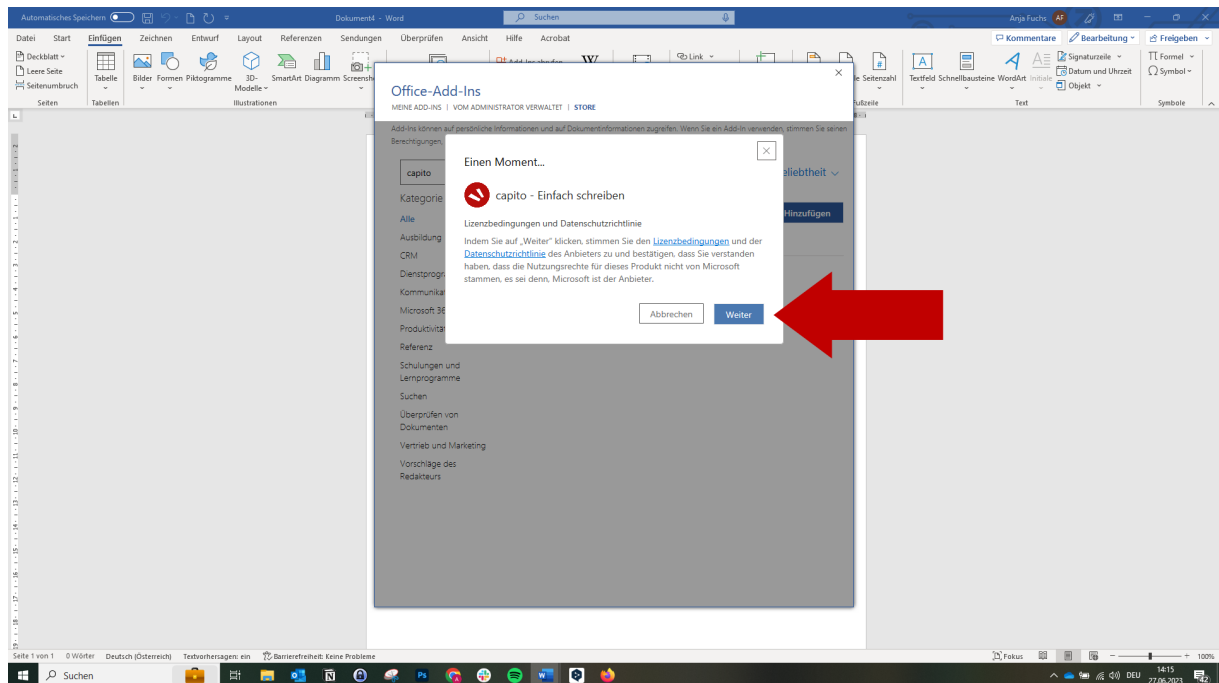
Automatisches Speichern  Dokument4 - Word  Suchen  Anja Fuchs AF

Datei Start Einfügen Zeichnen Entwurf Layout Referenzen Sendungen Überprüfen Ansicht Hilfe Acrobat

Kommentare  Bearbeitung  Freigeben

Deckblatt  Leere Seite  Seitenumbruch  Seiten  Tabelle  Tabellen  Bilder Formen Piktogramme 3D-Modelle SmartArt Diagramm Screenshot  Illustrationen  Link  Seitenzahl  Fußzeile  Textfeld Schnellbausteine WordArt Initiale  Signaturzeile  Datum und Uhrzeit  Objekt  Text  Formel  Symbol  Symbole

Office-Add-Ins

MEINE ADD-INS | VOM ADMINISTRATOR VERWALTET | STORE

Add-Ins können auf persönliche Informationen und auf Dokumentinformationen zugreifen. Wenn Sie ein Add-In verwenden, stimmen Sie seinen Berechtigungen,

capito

Kategorie
Alle
Ausbildung
CRM
Dienstprog
Kommunika
Microsoft 36
Produktivitä
Referenz
Schulungen und Lernprogramme
Suchen
Überprüfen von Dokumenten
Vertrieb und Marketing
Vorschläge des Redakteurs

eliebtheit
Hinzufügen

Einen Moment...

capito - Einfach schreiben

Lizenzbedingungen und Datenschutzrichtlinie

Indem Sie auf „Weiter" klicken, stimmen Sie den Lizenzbedingungen und der Datenschutzrichtlinie des Anbieters zu und bestätigen, dass Sie verstanden haben, dass die Nutzungsrechte für dieses Produkt nicht von Microsoft stammen, es sei denn, Microsoft ist der Anbieter.

Abbrechen  Weiter

Seite 1 von 1  0 Wörter  Deutsch (Österreich)  Textvorhersagen: ein  Barrierefreiheit: Keine Probleme  Fokus  100%

Suchen  DEU  14:15  27.06.2023